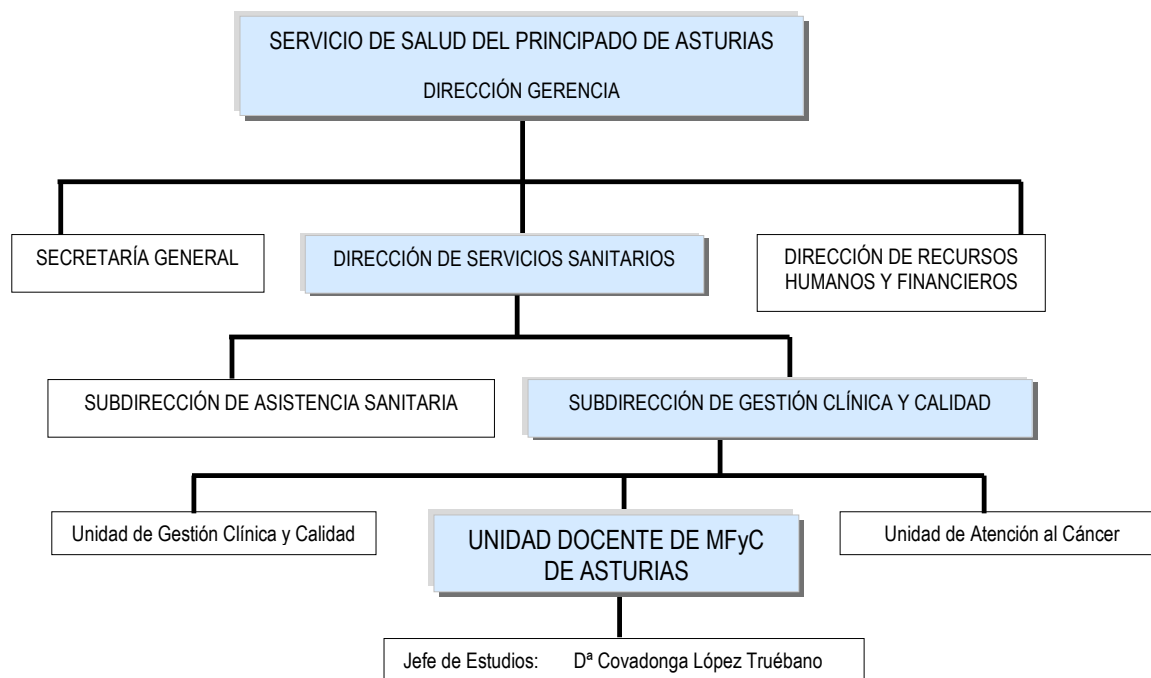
SERVICIO DE SALUD DEL PRINCIPADO DE ASTURIAS

DIRECCIÓN GERENCIA

SECRETARÍA GENERAL

DIRECCIÓN DE SERVICIOS SANITARIOS

DIRECCIÓN DE RECURSOS HUMANOS Y FINANCIEROS

SUBDIRECCIÓN DE ASISTENCIA SANITARIA

SUBDIRECCIÓN DE GESTIÓN CLÍNICA Y CALIDAD

Unidad de Gestión Clínica y Calidad

UNIDAD DOCENTE DE MFyC DE ASTURIAS

Unidad de Atención al Cáncer

Jefe de Estudios: Dª Covadonga López Truébano